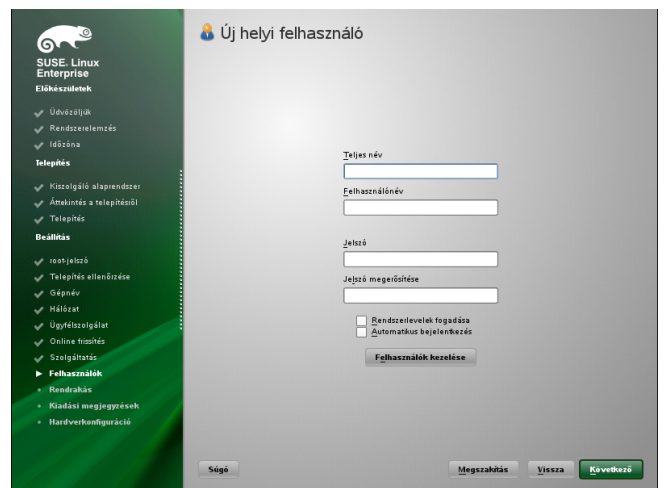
SUSE. Linux Enterprise

Előkészületek

Üdvözöljük
Rendszerelemzés
Időzóna

Telepítés

Kiszolgáló alaprendszer
Áttekintés a telepítésről
Telepítés

Beállítás

root-jelszó
Telepítés ellenőrzése
Gépnév
Hálózat
Ügyfélszolgálat
Online frissítés
Szolgáltatás
Felhasználók
Rendrakás
Kiadási megjegyzések
Hardverkonfiguráció

Új helyi felhasználó

Teljes név

Felhasználónév

Jelszó

Jelszó megerősítése

Rendszerlevelek fogadása
Automatikus bejelentkezés

Felhasználók kezelése

Súgó

Megszakítás

Vissza

Következő